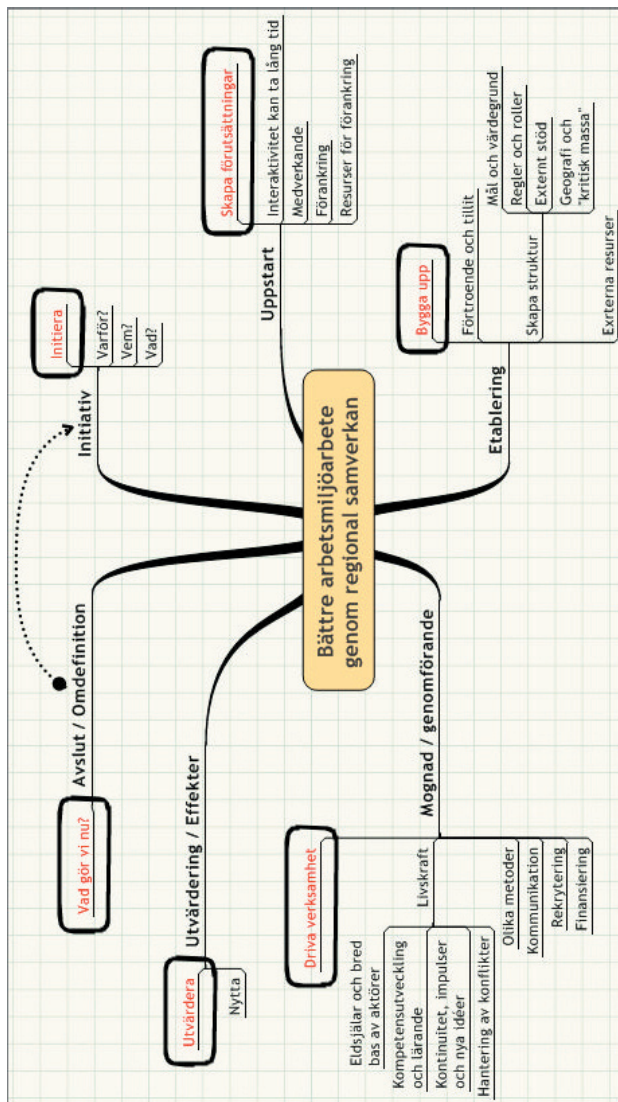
Bättre arbetsmiljöarbete genom regional samverkan

Initiativ
Initiera
Varför?
Vem?
Vad?

Uppstart
Skapa förutsättningar
Interaktivitet kan ta lång tid
Medverkande
Förankring
Resurser för förankring

Etablering
Bygga upp
Förtroende och tillit
Skapa struktur
Mål och värdegrund
Regler och roller
Externt stöd
Geografi och "kritisk massa"
Exrterna resurser

Mognad / genomförande
Driva verksamhet
Livskraft
Eldsjälar och bred bas av aktörer
Kompetensutveckling och lärande
Kontinuitet, impulser och nya idéer
Hantering av konflikter
Olika metoder
Kommunikation
Rekrytering
Finansiering

Utvärdering / Effekter
Utvärdera
Nytta

Avslut / Omdefinition
Vad gör vi nu?